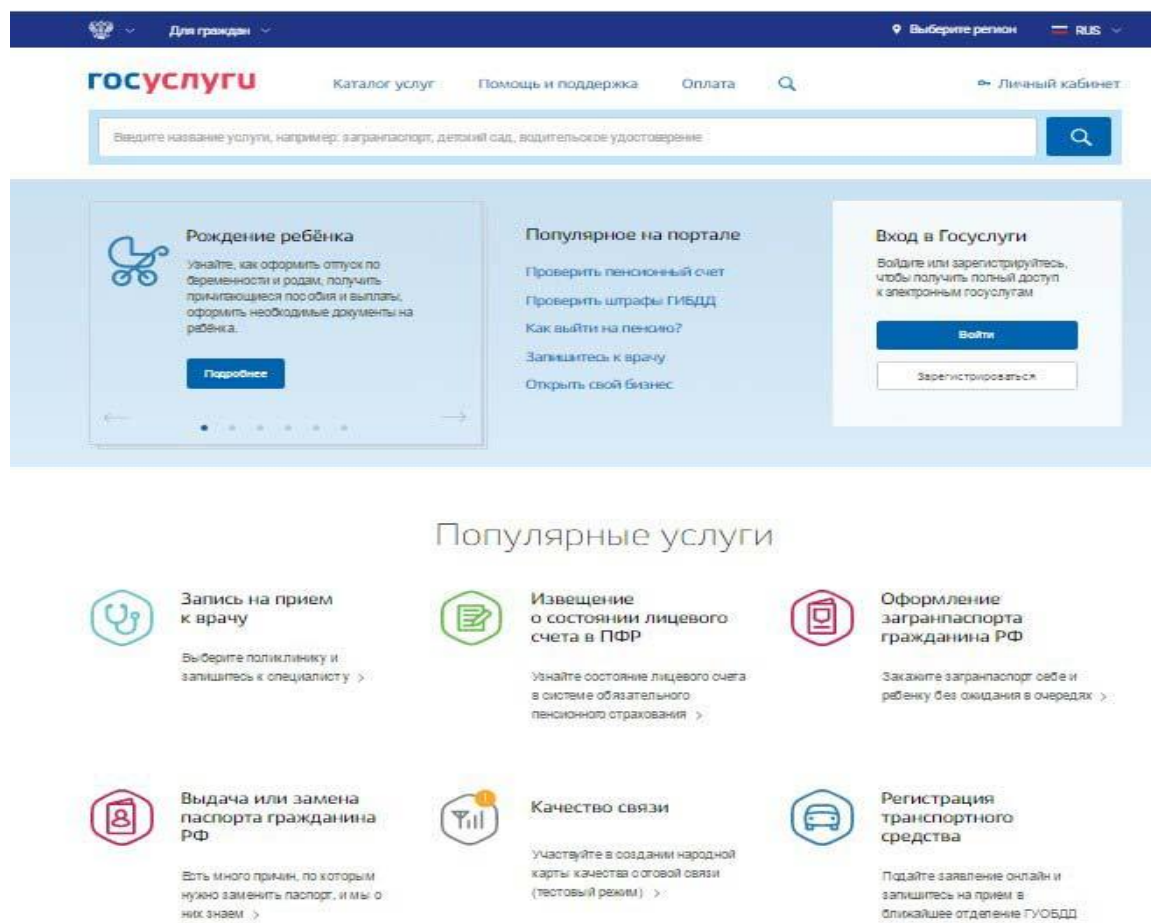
Для граждан

Выберите регион RUS

госуслуги Каталог услуг Помощь и поддержка Оплата Личный кабинет

Введите название услуги, например: загранпаспорт, детский сад, водительское удостоверение

Рождение ребёнка

Узнайте, как оформить отпуск по беременности и родам, получить причитающиеся пособия и выплаты, оформить необходимые документы на ребёнка.

Подробнее

Популярное на портале

Проверить пенсионный счет

Проверить штрафы ГИБДД

Как выйти на пенсию?

Запишитесь к врачу

Открыть свой бизнес

Вход в Госуслуги

Войдите или зарегистрируйтесь, чтобы получить полный доступ к электронным госуслугам

Войти

Зарегистрироваться

Популярные услуги

Запись на прием к врачу

Выберите поликлинику и запишитесь к специалисту >

Извещение о состоянии лицевого счета в ПФР

Узнайте состояние лицевого счета в системе обязательного пенсионного страхования >

Оформление загранпаспорта гражданина РФ

Закажите загранпаспорт себе и ребенку без ожидания в очередях >

Выдача или замена паспорта гражданина РФ

Есть много причин, по которым нужно заменить паспорт, и мы о них знаем >

Качество связи

Участвуйте в создании народной карты качества сотовой связи (тестовый режим) >

Регистрация транспортного средства

Подайте заявление онлайн и запишитесь на прием в ближайшее отделение ГУОБДД